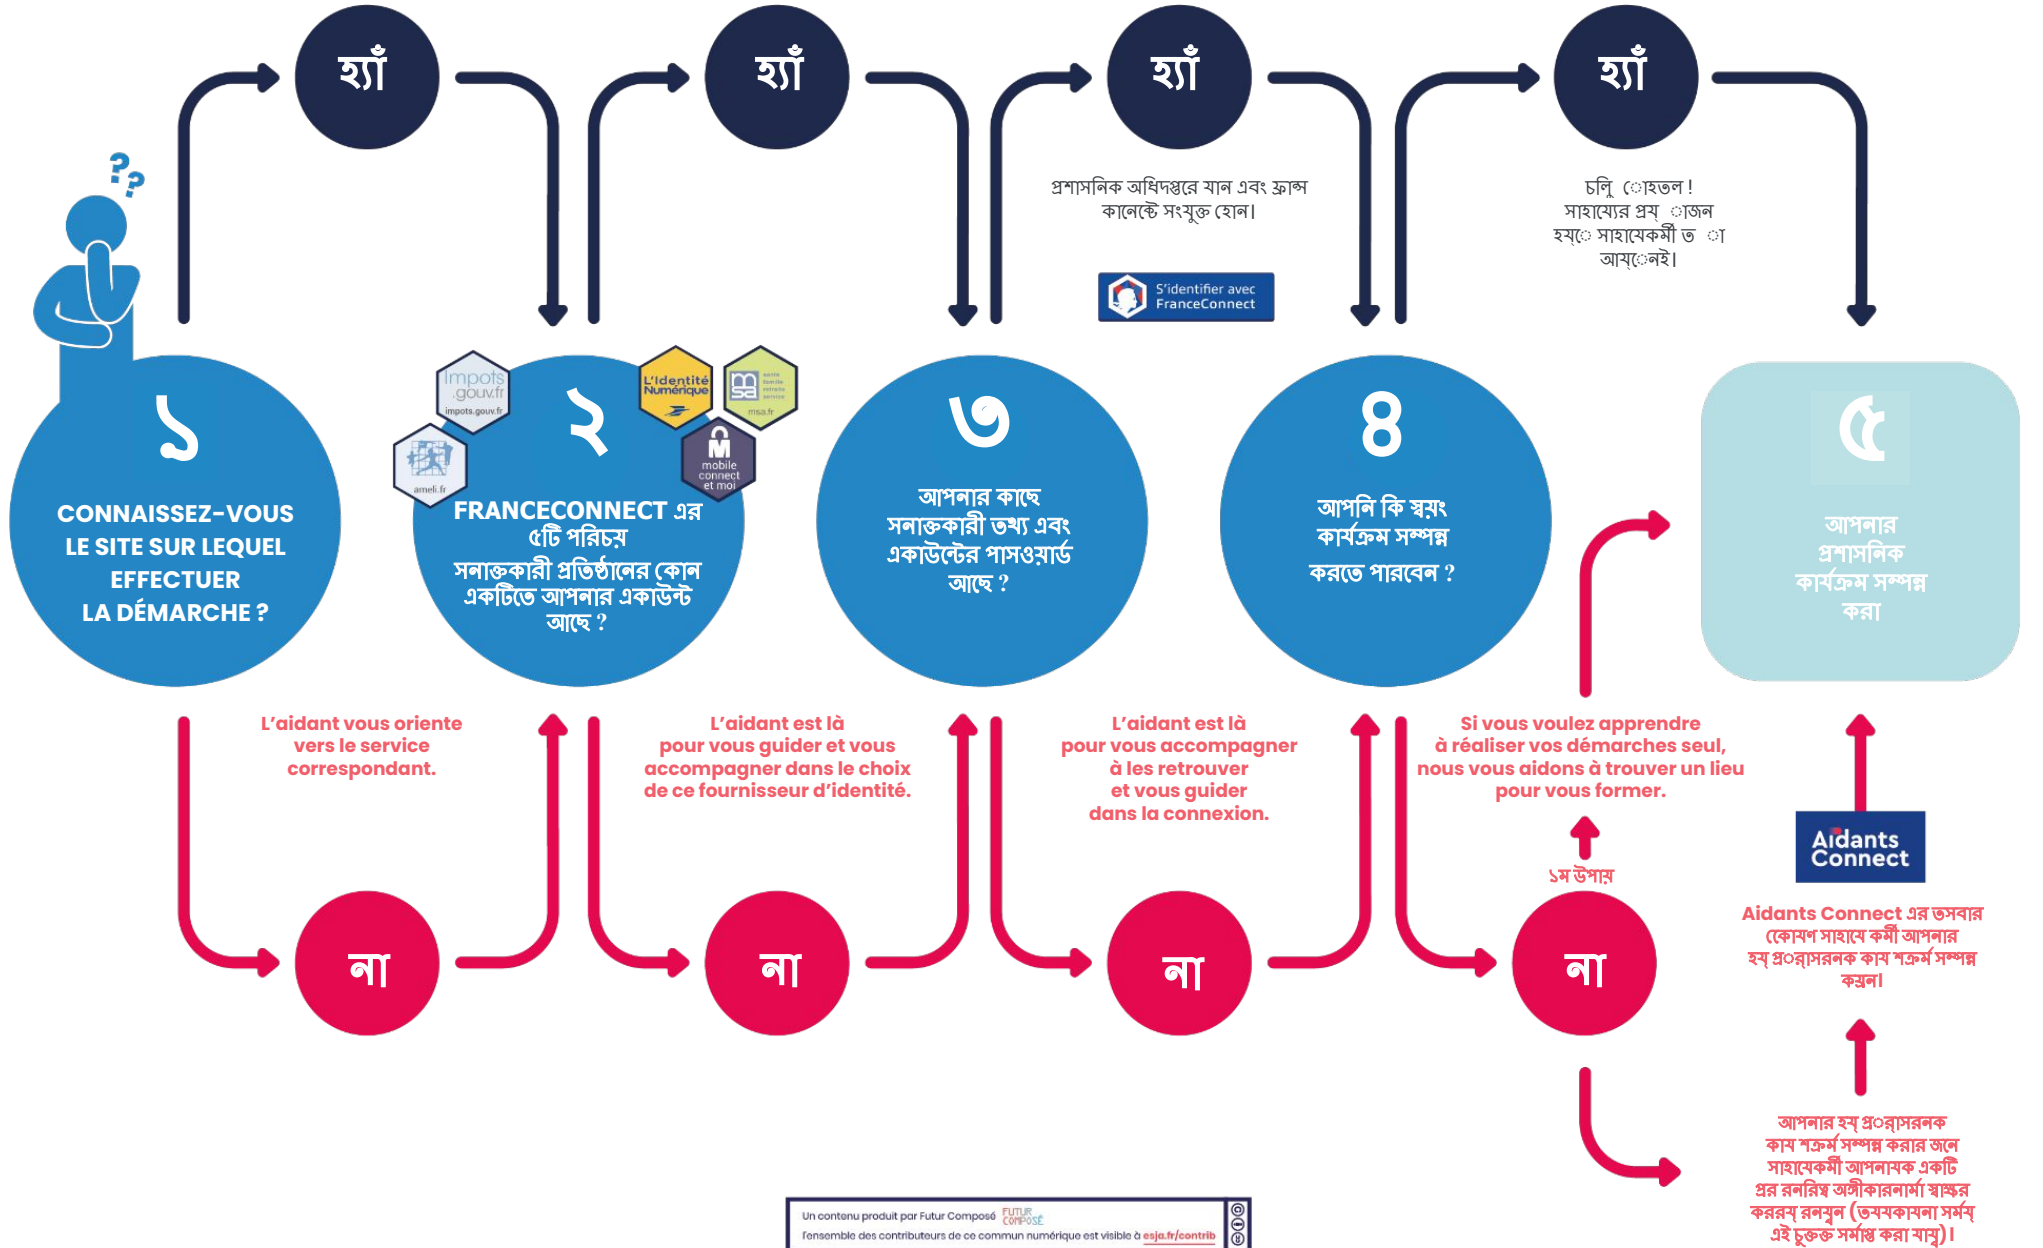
হ্যাঁ

হ্যাঁ

হ্যাঁ

প্রশাসনিক অধিদপ্তরে যান এবং ফ্রান্স কানেক্টে সংযুক্ত হোন।

S'identifier avec FranceConnect

হ্যাঁ

চলু েহতল! সাহায্যের প্রয় েজন হয়ে সাহাযেকর্মী ত ে আয়েনেই।

১

CONNAISSEZ-VOUS LE SITE SUR LEQUEL EFFECTUER LA DÉMARCHE ?

impots.gouv.fr

ameli.fr

L'Identité Numérique

msa.fr

mobile connect et moi

২

FRANCECONNECT এর ৫টি পরিচয় সনাক্তকারী প্রতিষ্ঠানের কোন একটিতে আপনার একাউন্ট আছে ?

৩

আপনার কাছে সনাক্তকারী তথ্য এবং একাউন্টের পাসওয়ার্ড আছে ?

৪

আপনি কি স্বয়ং কার্যক্রম সম্পন্ন করতে পারবেন ?

৫

আপনার প্রশাসনিক কার্যক্রম সম্পন্ন করা

L'aidant vous oriente vers le service correspondant.

L'aidant est là pour vous guider et vous accompagner dans le choix de ce fournisseur d'identité.

L'aidant est là pour vous accompagner à les retrouver et vous guider dans la connexion.

Si vous voulez apprendre à réaliser vos démarches seul, nous vous aidons à trouver un lieu pour vous former.

১ম উপায়

Aidants Connect

Aidants Connect এর ভসবার েকোযণ সাহাযে কর্মী আপনার হয় প্রoর্াসরনক কায শক্রর্ম সম্পন্ন করুন।

না

না

না

না

আপনার হয় প্রoর্াসরনক কায শক্রর্ম সম্পন্ন করার জনে সাহাযেকর্মী আপনাযক একটি প্রর রনরিষ্ট অঙ্গীকারনার্মা স্বাক্ষর কররয় রনযুন (তযযকাযনা সর্ময় এই চুক্তি সর্মাপ্ত করা যায়)।

Un contenu produit par Futur Composé FUTUR COMPOSÉ l'ensemble des contributeurs de ce commun numérique est visible à esja.fr/contrib